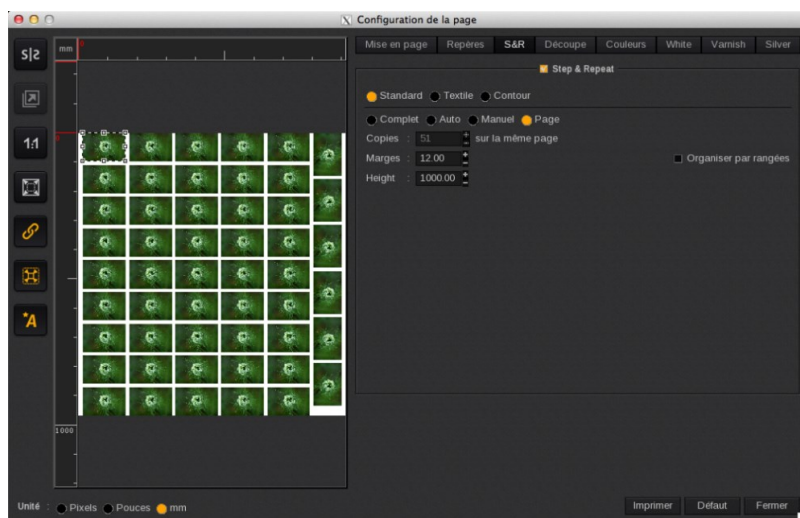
Configuration de la page

mm

1:1

1000

Mise en page | Repères | S&R | Découpe | Couleurs | White | Varnish | Silver

Step & Repeat

Standard Textile Contour

Complet Auto Manuel Page

Copies : 51 sur la même page

Marges : 12.00

Height : 1000.00

Organiser par rangées

Unité : Pixels Pouces mm

Imprimer | Défaut | Fermer